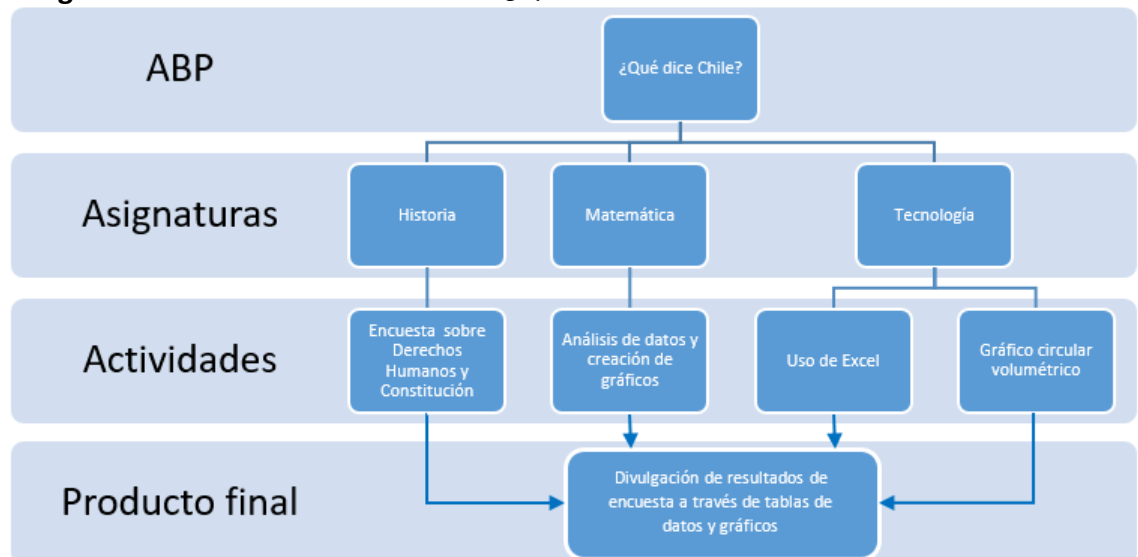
ABP

¿Qué dice Chile?

Asignaturas

Historia

Matemática

Tecnología

Actividades

Encuesta sobre Derechos Humanos y Constitución

Análisis de datos y creación de gráficos

Uso de Excel

Gráfico circular volumétrico

Producto final

Divulgación de resultados de encuesta a través de tablas de datos y gráficos